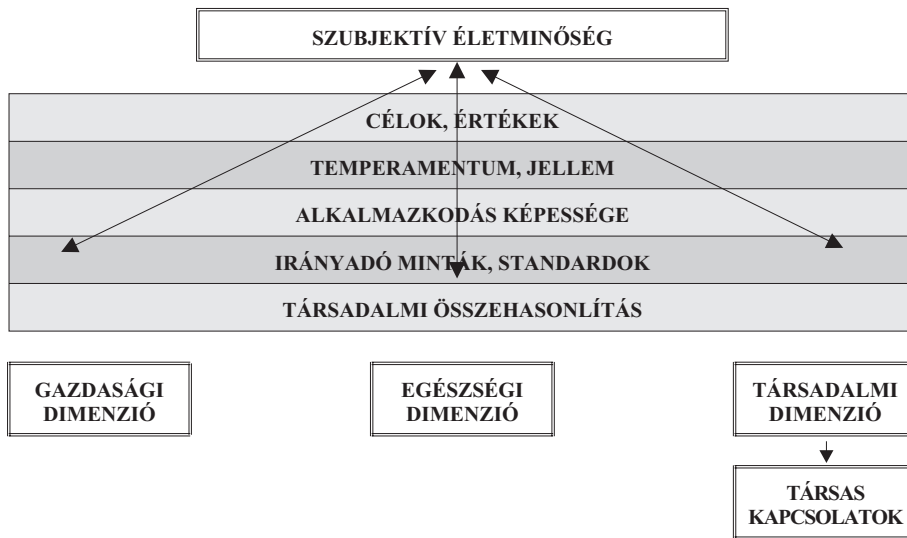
SZUBJEKTÍV ÉLETMINŐSÉG

CÉLOK, ÉRTÉKEK

TEMPERAMENTUM, JELLEM

ALKALMAZKODÁS KÉPESSÉGE

IRÁNYADÓ MINTÁK, STANDARDOK

TÁRSADALMI ÖSSZEHASONLÍTÁS

GAZDASÁGI DIMENZIÓ

EGÉSZSÉGI DIMENZIÓ

TÁRSADALMI DIMENZIÓ

TÁRSAS KAPCSOLATOK